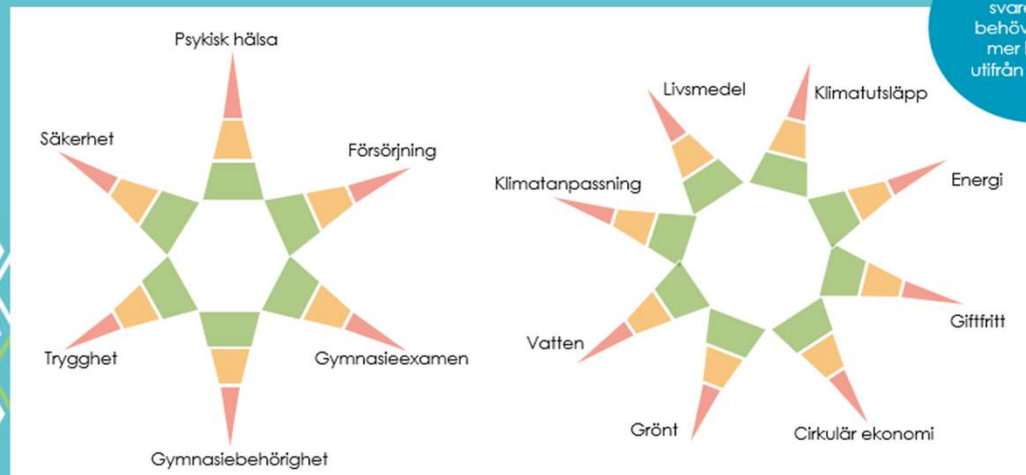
svar
behöv
mer
utifrån

Psykisk hälsa

Säkerhet

Försörjning

Trygghet

Gymnasieexamen

Gymnasiebehörighet

Livsmedel

Klimatutsläpp

Klimatanpassning

Energi

Giftfritt

Vatten

Grönt

Cirkulär ekonomi